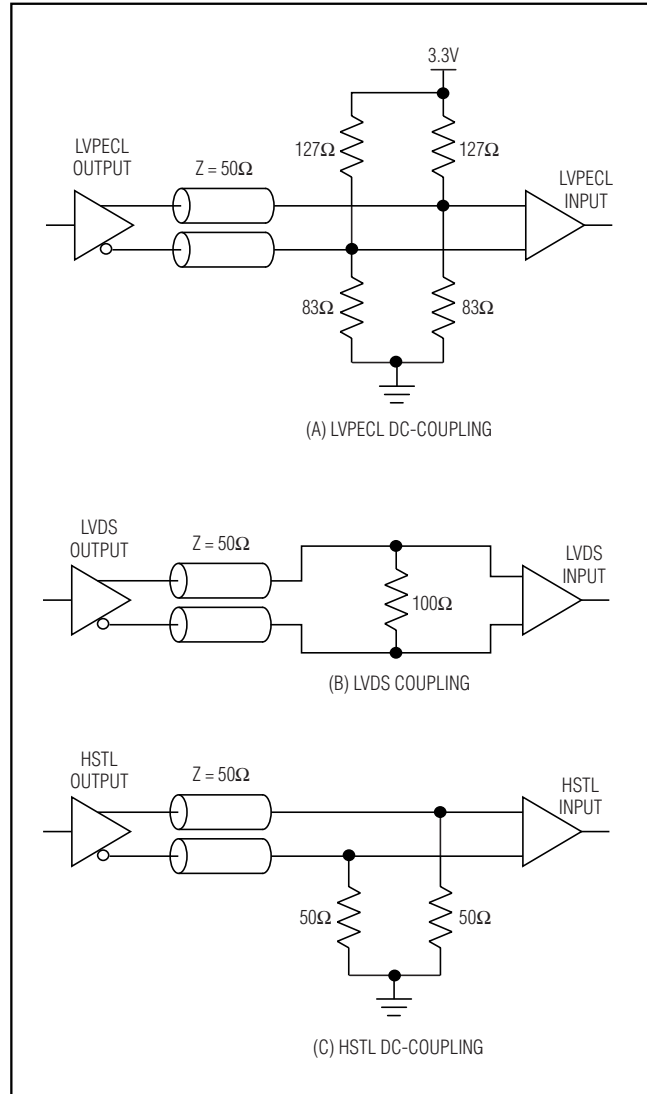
3.3V

LVPECL OUTPUT

Z = 50Ω

127Ω

127Ω

LVPECL INPUT

83Ω

83Ω

(A) LVPECL DC-COUPLING

LVDS OUTPUT

Z = 50Ω

100Ω

LVDS INPUT

(B) LVDS COUPLING

HSTL OUTPUT

Z = 50Ω

HSTL INPUT

50Ω

50Ω

(C) HSTL DC-COUPLING